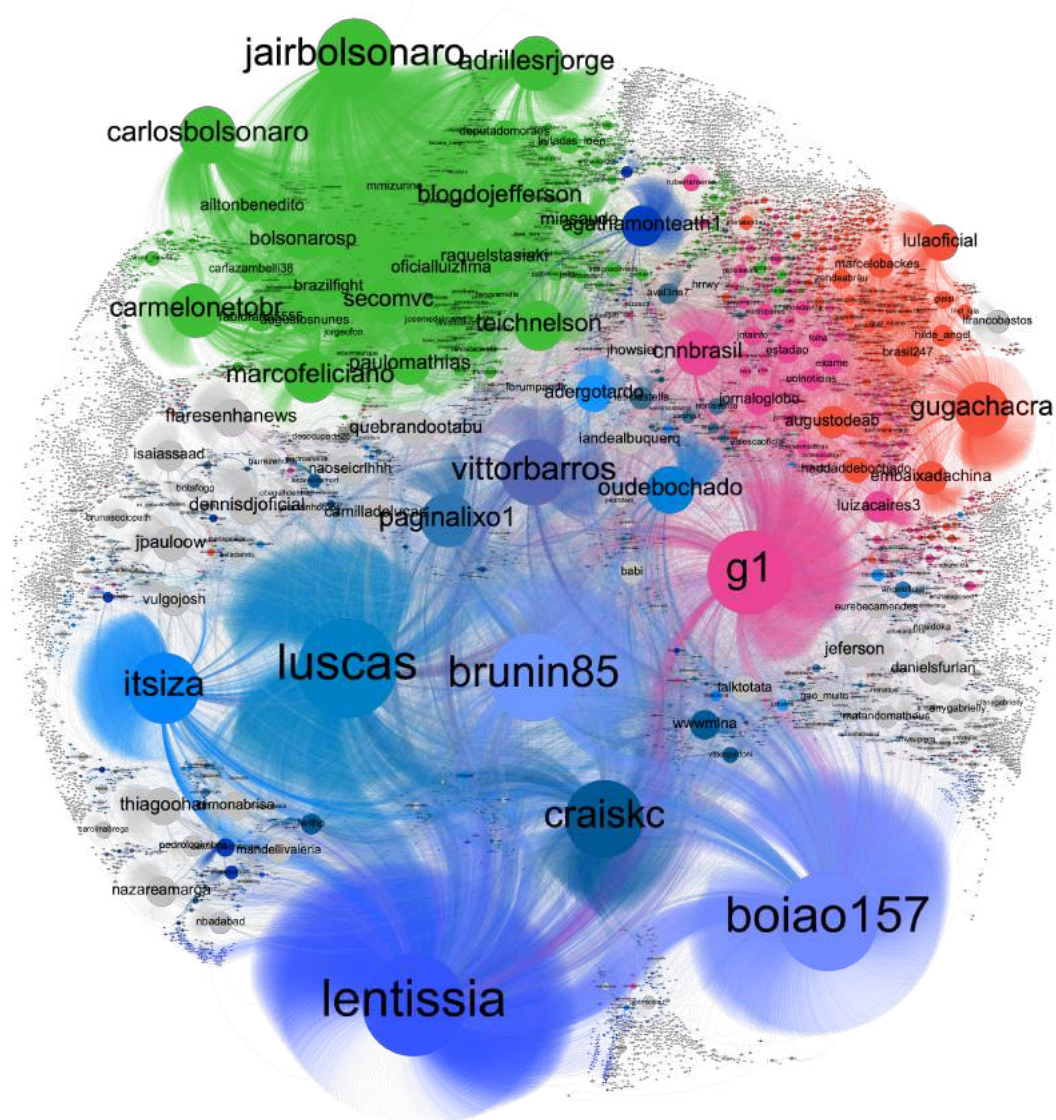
jairbolsonaro
adrillesrjorge
carlosbolsonaro
deputadomorais
blogdojefferson
ailtonbenedito
mmizurini
minsaude
agathamonteath1
bolsonarosp
raquelstasiaki
carlazambelli38
brazilfight
oficialluizlima
carmelonetobr
secomvc
teichnelson
augustosnunes
lulaoficial
marcelobackes
francobastos
brasil247
marcofeliciano
paulomathias
cnnbrasil
jhowsie
estadao
exame
hilde_angel
uolnoticias
jornaloglobo
gugachacra
augustodeab
flaresenhanews
quebrandootabu
adergotardo
iandealbuquerq
isaiassaad
naoseicrlhhh
vittorbarros
heddaddebochado
embaixadachina
dennisdjoficial
oudebochado
camilladelucas
paginalixo1
luizacaires3
jpauloow
g1
babi
vulgojosh
eurebecamendes
jeferson
danielsfurlan
itsiza
luscas
brunin85
talktotata
wwwmina
matandomatheus
thiagoohai
monabrisa
craiskc
mandellivaleria
nazareamarga
boiao157
nbadabad
lentissia